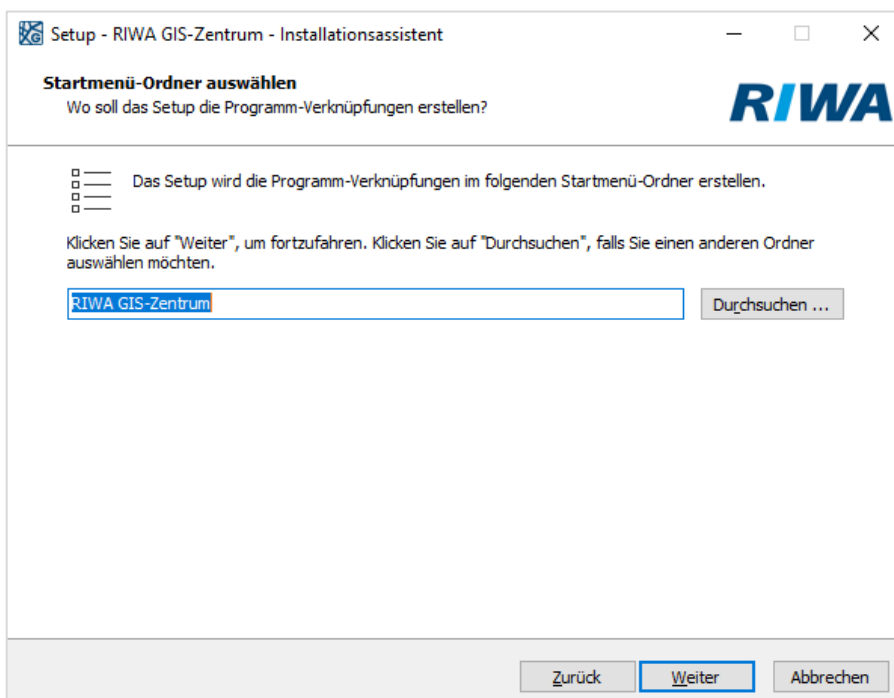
Setup - RIWA GIS-Zentrum - Installationsassistent

Startmenü-Ordner auswählen
Wo soll das Setup die Programm-Verknüpfungen erstellen?

RIWA

Das Setup wird die Programm-Verknüpfungen im folgenden Startmenü-Ordner erstellen.

Klicken Sie auf "Weiter", um fortzufahren. Klicken Sie auf "Durchsuchen", falls Sie einen anderen Ordner auswählen möchten.

RIWA GIS-Zentrum

Durchsuchen ...

Zurück

Weiter

Abbrechen